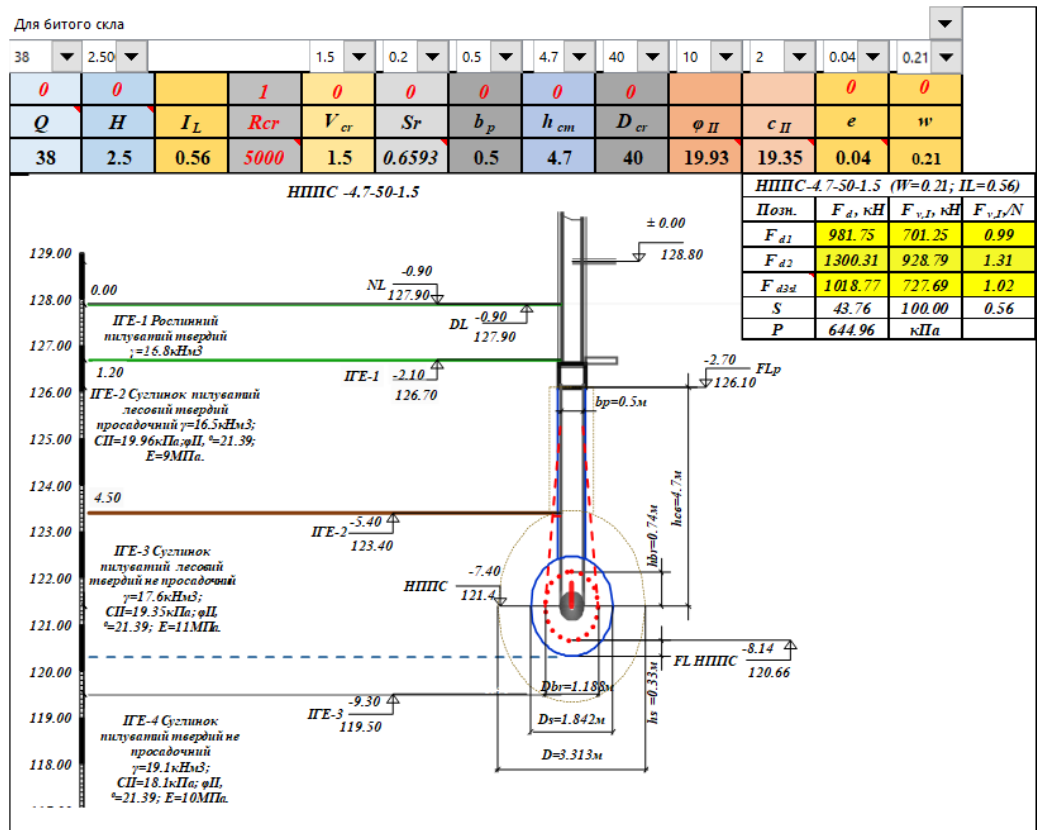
Для битого скла

38 | 2.50 | 1.5 | 0.2 | 0.5 | 4.7 | 40 | 10 | 2 | 0.04 | 0.21

| 0 | 0 | | 1 | 0 | 0 | 0 | 0 | 0 | | | 0 | 0 |
|---|---|---|---|---|---|---|---|---|---|---|---|---|
| Q | H | $I_L$ | Rcr | $V_{cr}$ | Sr | $b_p$ | $h_{cm}$ | $D_{cr}$ | $\varphi_{II}$ | $c_{II}$ | e | w |
| 38 | 2.5 | 0.56 | 5000 | 1.5 | 0.6593 | 0.5 | 4.7 | 40 | 19.93 | 19.35 | 0.04 | 0.21 |

НППС -4.7-50-1.5

| НППС-4.7-50-1.5 (W=0.21; IL=0.56) | | | |
|---|---|---|---|
| Позн. | $F_d$, кН | $F_{v,I}$, кН | $F_{v,I}/N$ |
| $F_{d1}$ | 981.75 | 701.25 | 0.99 |
| $F_{d2}$ | 1300.31 | 928.79 | 1.31 |
| $F_{d3sl}$ | 1018.77 | 727.69 | 1.02 |
| S | 43.76 | 100.00 | 0.56 |
| P | 644.96 | кПа | |

129.00
128.00
127.00
126.00
125.00
124.00
123.00
122.00
121.00
120.00
119.00
118.00

± 0.00
128.80

0.00
NL -0.90
127.90
DL -0.90
127.90

ІГЕ-1 Рослинний пилуватий твердий ;=16.8кНм3
1.20
ІГЕ-1 -2.10
126.70
-2.70 FLp
126.10
bp=0.5м

ІГЕ-2 Суглинок пилуватий лесовий твердий просадочний γ=16.5кНм3; СII=19.96кПа;φII, °=21.39; Е=9МПа.

hсв=4.7м
4.50
ІГЕ-2 -5.40
123.40

ІГЕ-3 Суглинок пилуватий лесовий твердий не просадочний γ=17.6кНм3; СII=19.35кПа; φII, °=21.39; Е=11МПа.

hbr=0.74м
НППС -7.40
121.4
FL НППС -8.14
120.66
hs=0.33м
Dbr=1.188м
ІГЕ-3 -9.30
119.50
Ds=1.842м
D=3.313м

ІГЕ-4 Суглинок пилуватий твердий не просадочний γ=19.1кНм3; СII=18.1кПа; φII, °=21.39; Е=10МПа.